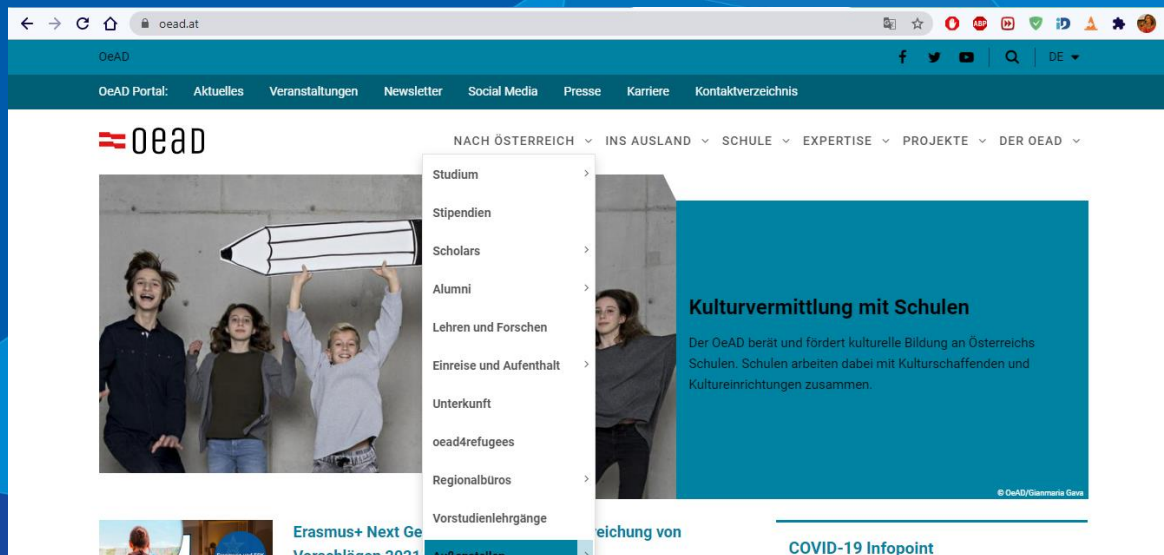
oead.at

OeAD

DE

OeAD Portal: Aktuelles Veranstaltungen Newsletter Social Media Presse Karriere Kontaktverzeichnis

OeAD

NACH ÖSTERREICH INS AUSLAND SCHULE EXPERTISE PROJEKTE DER OEAD

Studium
Stipendien
Scholars
Alumni
Lehren und Forschen
Einreise und Aufenthalt
Unterkunft
oead4refugees
Regionalbüros
Vorstudienlehrgänge
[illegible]

Kulturvermittlung mit Schulen

Der OeAD berät und fördert kulturelle Bildung an Österreichs Schulen. Schulen arbeiten dabei mit Kulturschaffenden und Kultureinrichtungen zusammen.

© OeAD/Gianmaria Gava

Erasmus+ Next Ge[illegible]eichung von Vorschlägen 2021

COVID-19 Infopoint